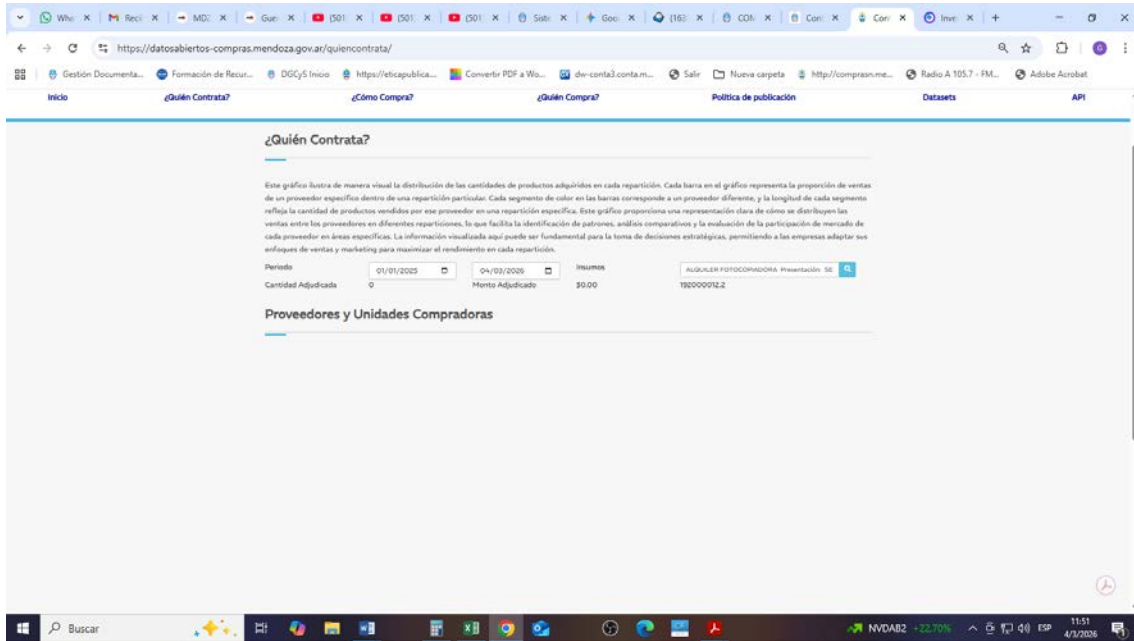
Wha × | Reci × | MD: × | Gue × | (501 × | (501 × | (501 × | Siste × | Goo × | (163 × | CON × | Con × | Con × | Inve × | +

https://datosabiertos-compras.mendoza.gov.ar/quiencontrata/

Gestión Documenta... | Formación de Recur... | DGCyS Inicio | https://eticapublica... | Convertir PDF a Wo... | dw-conta3.conta.m... | Salir | Nueva carpeta | http://comprasn.me... | Radio A 105.7 - FM... | Adobe Acrobat

Inicio | ¿Quién Contrata? | ¿Cómo Compra? | ¿Quién Compra? | Política de publicación | Datasets | API

¿Quién Contrata?

Este gráfico ilustra de manera visual la distribución de las cantidades de productos adquiridos en cada repartición. Cada barra en el gráfico representa la proporción de ventas de un proveedor específico dentro de una repartición particular. Cada segmento de color en las barras corresponde a un proveedor diferente, y la longitud de cada segmento refleja la cantidad de productos vendidos por ese proveedor en una repartición específica. Este gráfico proporciona una representación clara de cómo se distribuyen las ventas entre los proveedores en diferentes reparticiones, lo que facilita la identificación de patrones, análisis comparativos y la evaluación de la participación de mercado de cada proveedor en áreas específicas. La información visualizada aquí puede ser fundamental para la toma de decisiones estratégicas, permitiendo a las empresas adaptar sus enfoques de ventas y marketing para maximizar el rendimiento en cada repartición.

Periodo 01/01/2025 04/03/2026 Insumos ALQUILER FOTOCOPIADORA Presentación: SE

Cantidad Adjudicada 0 Monto Adjudicado $0.00 192000012.2

Proveedores y Unidades Compradoras

Buscar

NVDAB2 +22.70% ESP 11:51 4/3/2026